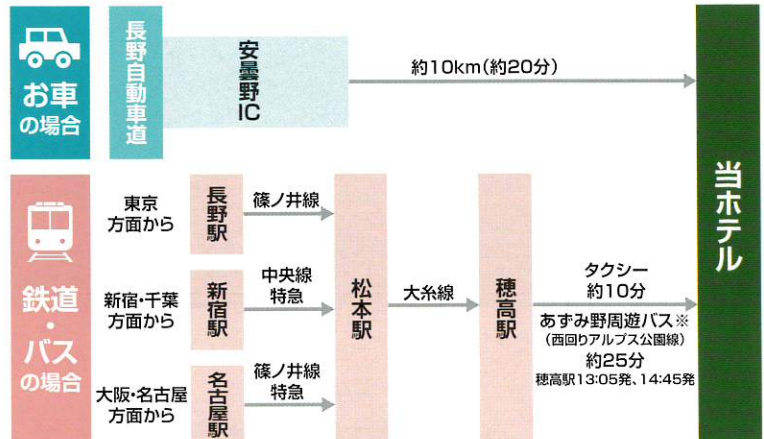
お車の場合

長野自動車道

安曇野IC

約10km(約20分)

当ホテル

鉄道・バスの場合

東京方面から

長野駅

篠ノ井線

新宿・千葉方面から

新宿駅

中央線特急

大阪・名古屋方面から

名古屋駅

篠ノ井線特急

松本駅

大糸線

穂高駅

タクシー約10分

あずみ野周遊バス※(西回りアルプス公園線)約25分

穂高駅13:05発、14:45発